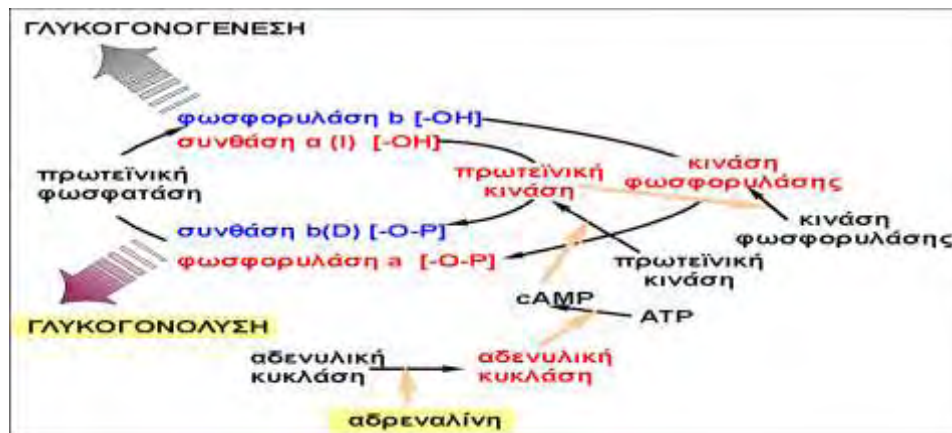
ΓΛΥΚΟΓΟΝΟΓΕΝΕΣΗ

φωσφορυλάση b [-OH]
συνθάση a (I) [-OH]

πρωτεϊνική φωσφατάση

πρωτεϊνική κινάση

κινάση φωσφορυλάσης

κινάση φωσφορυλάσης

συνθάση b(D) [-O-P]
φωσφορυλάση a [-O-P]

πρωτεϊνική κινάση

cAMP

ATP

ΓΛΥΚΟΓΟΝΟΛΥΣΗ

αδενυλική κυκλάση

αδενυλική κυκλάση

αδρεναλίνη